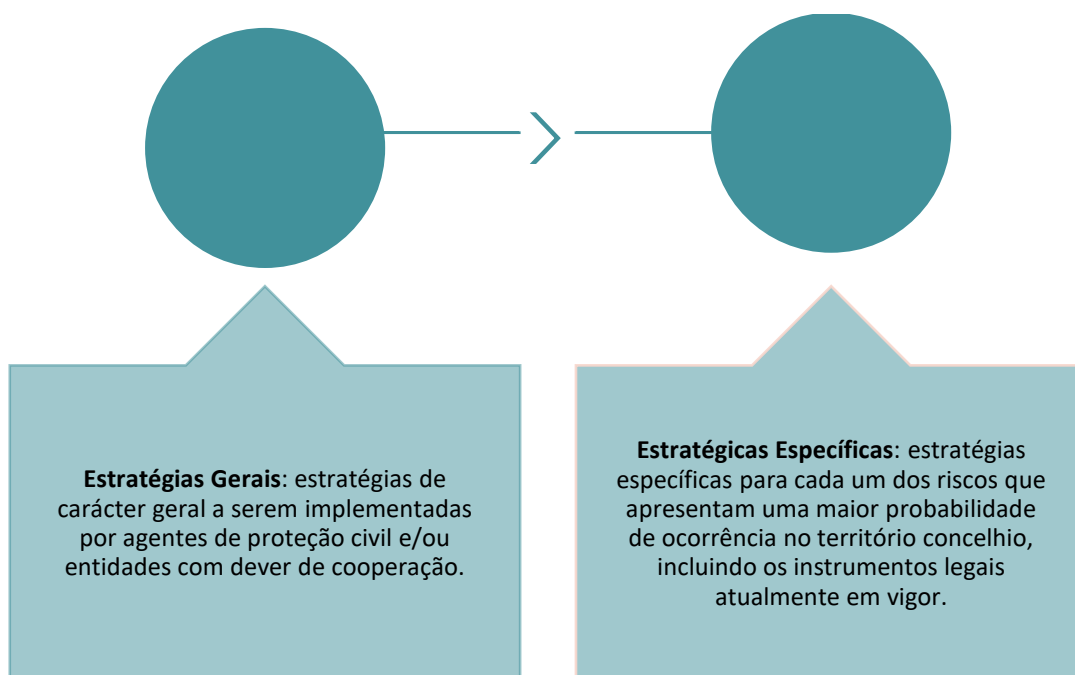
**Estratégias Gerais**: estratégias de carácter geral a serem implementadas por agentes de proteção civil e/ou entidades com dever de cooperação.

**Estratégicas Específicas**: estratégias específicas para cada um dos riscos que apresentam uma maior probabilidade de ocorrência no território concelhio, incluindo os instrumentos legais atualmente em vigor.